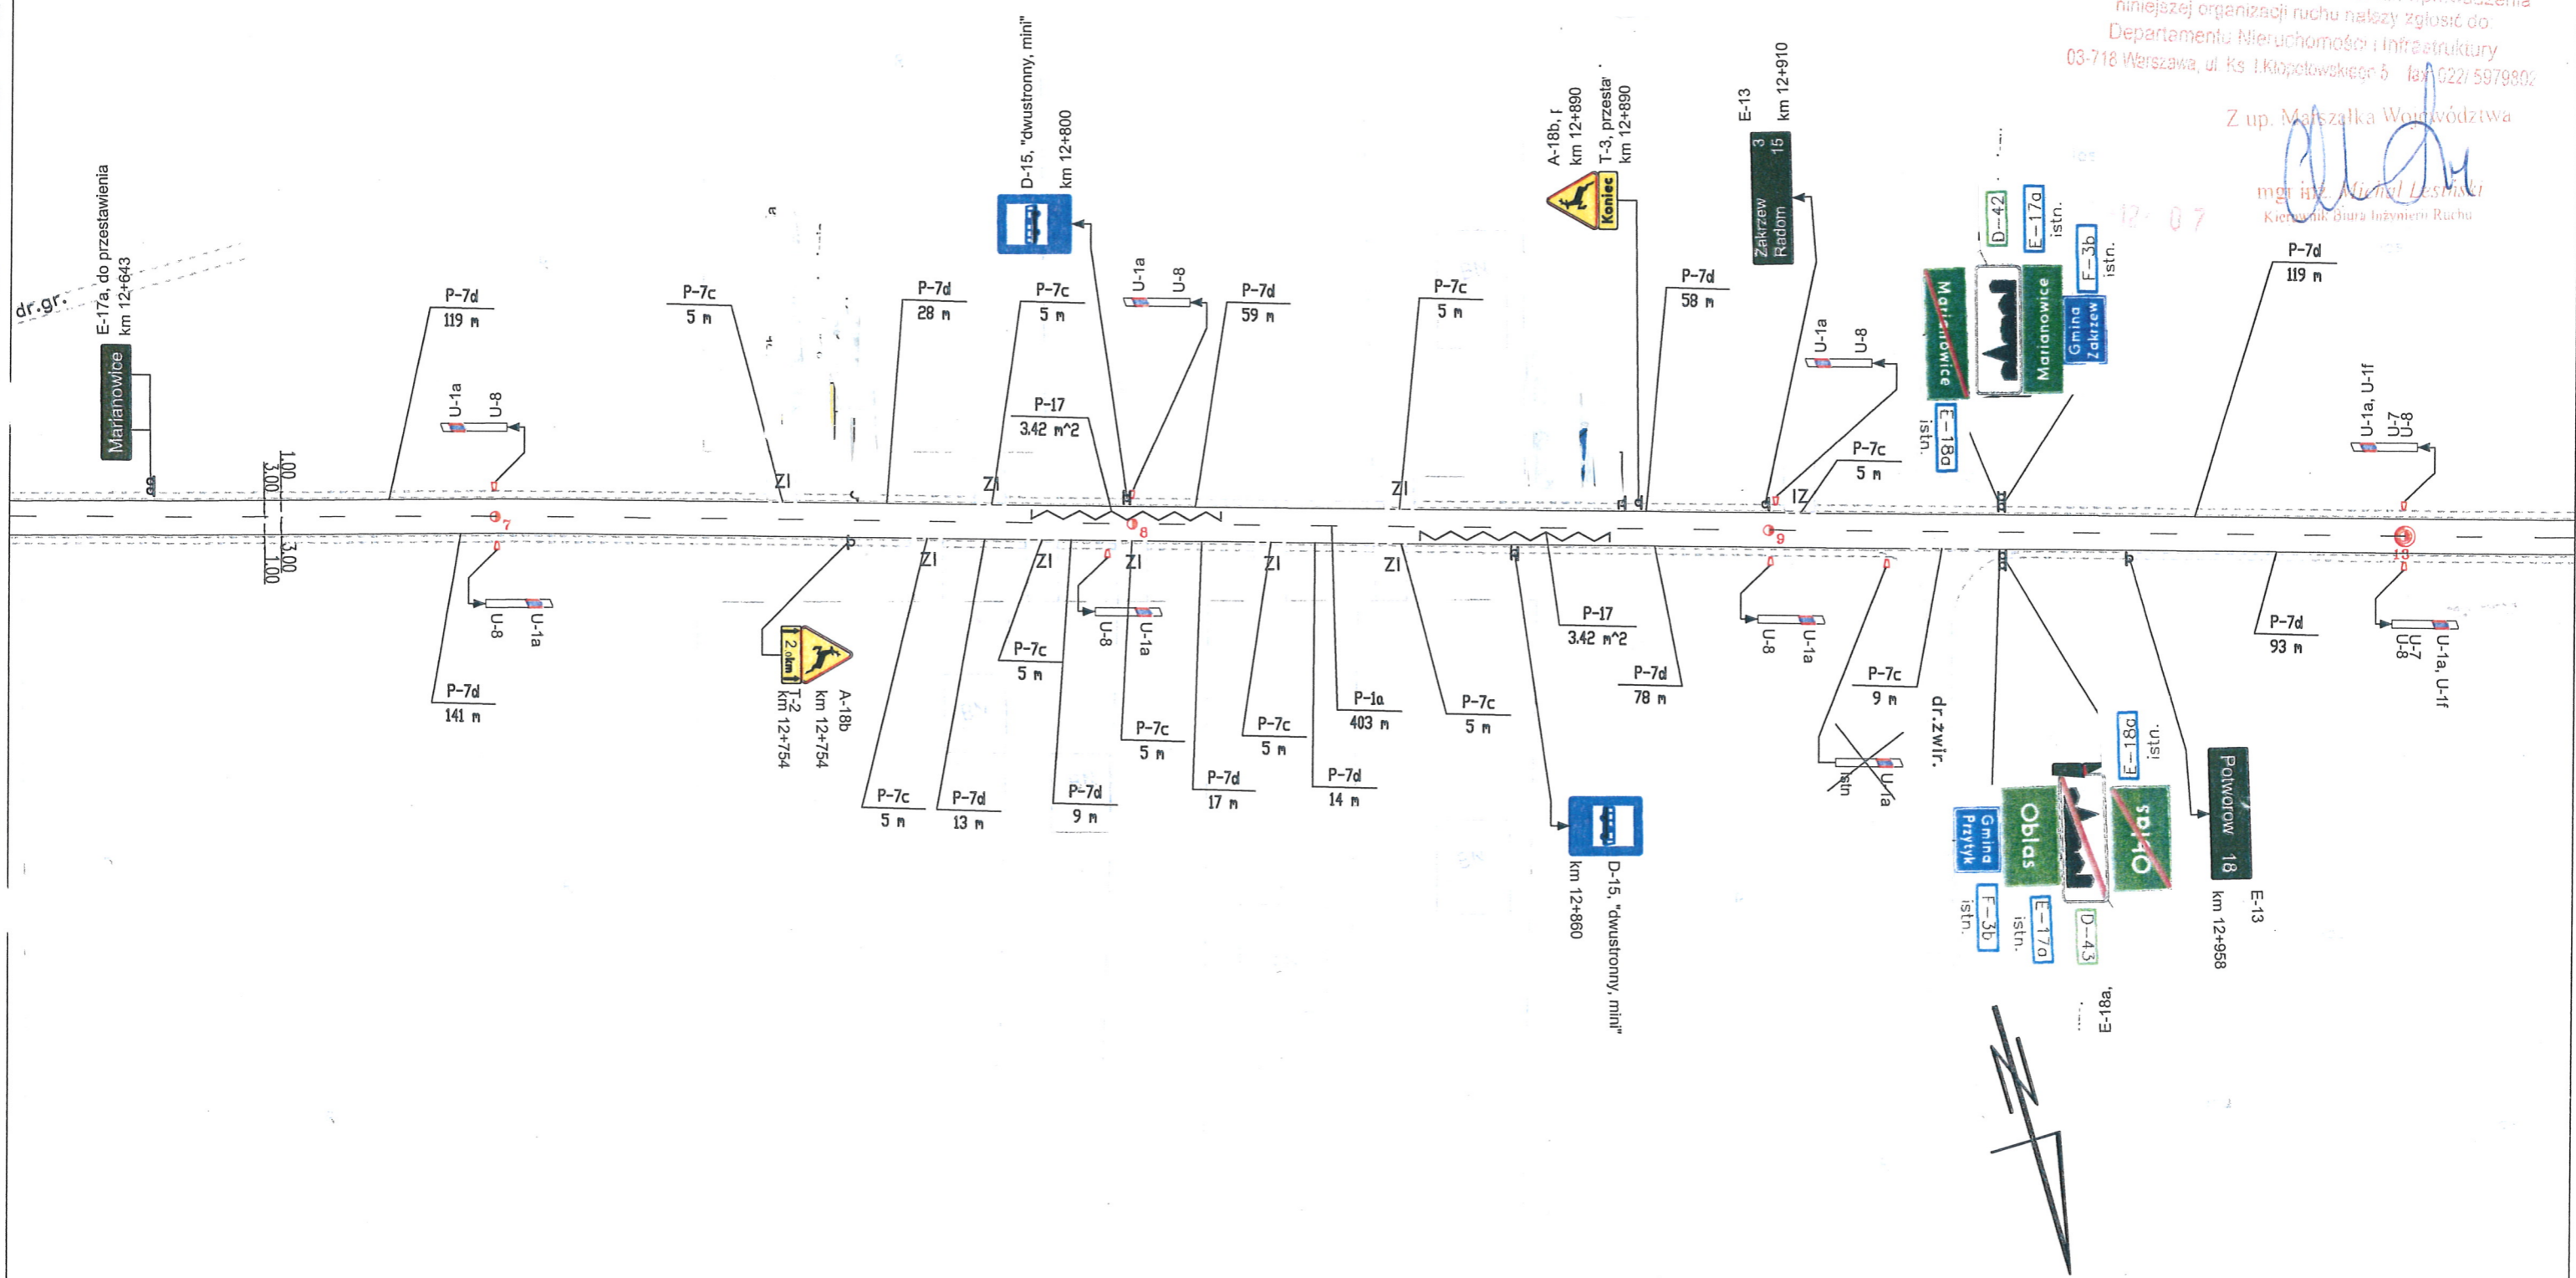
niniejszej organizacji ruchu należy zgłosić do
Departamentu Nieruchomości i Infrastruktury
03-718 Warszawa, ul. Ks. I.Kłopotowskiego 5 fax 022/ 5979802

Z up. Marszałka Województwa

mgr inż. Michał Leśniski
Kierownik Biura Inżynierii Ruchu

dr.gr.

E-17a, do przestawienia
km 12+643
Marianowice

1.00
3.00
3.00
1.00

P-7d
119 m

U-1a
U-8

P-7c
5 m

ZI

P-7d
28 m

ZI

D-15, "dwustronny, mini"
km 12+800

P-7c
5 m

P-17
3.42 m^2

U-1a
U-8

P-7d
59 m

P-7c
5 m

ZI

A-18b, T
km 12+890
T-3, przesta
km 12+890

Koniec

P-7d
58 m

E-13
km 12+910
3
15
Zakrzew
Radom

U-1a
U-8

P-7c
5 m

IZ

D-42
E-17a
istn.
F-3b
istn.

Marianowice
Marianowice
Gmina Zakrzew

E-18a
istn.

P-7d
119 m

U-1a, U-1f
U-7
U-8

7
8
9
10

U-8
U-1a

P-7d
141 m

2,0km
T-2
km 12+754
A-18b
km 12+754

ZI

P-7c
5 m

P-7d
13 m

ZI

P-7c
5 m

P-7d
9 m

ZI

U-8
U-1a

P-7c
5 m

P-7d
17 m

ZI

P-7c
5 m

P-7d
14 m

P-1a
403 m

ZI

P-7c
5 m

P-17
3.42 m^2

D-15, "dwustronny, mini"
km 12+860

P-7d
78 m

U-8
U-1a

P-7c
9 m

istn
U-1a

dr.zwir.

E-18a
istn.

Gmina Przytyk
Oblas
Oblas

F-3b
istn.
E-17a
istn.
D-43

E-18a,

Potworów
18
E-13
km 12+958

P-7d
93 m

U-7
U-8
U-1a, U-1f